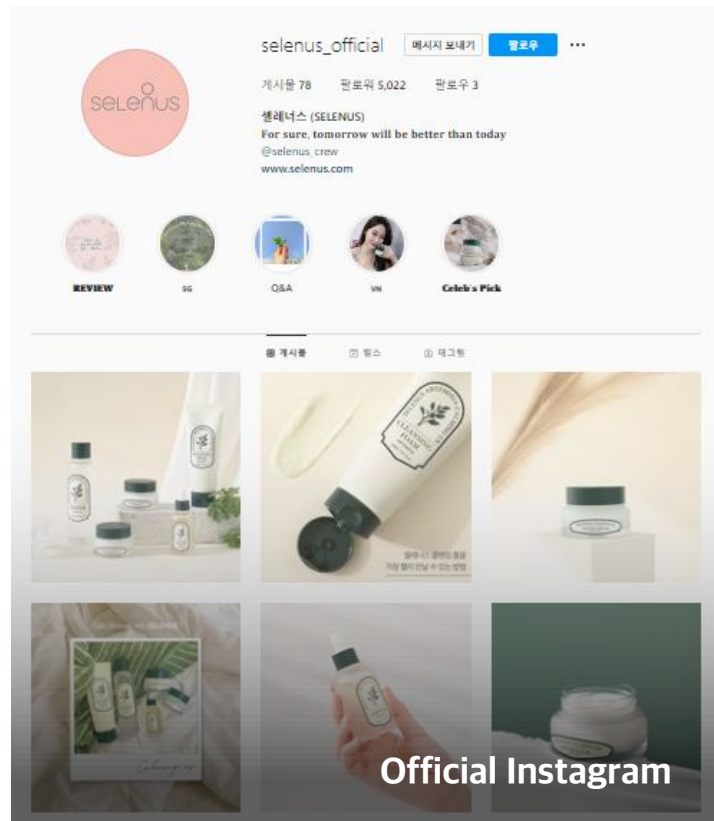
selenus_official 메시지 보내기 팔로우 ···

게시물 78 팔로워 5,022 팔로우 3

셀레너스 (SELENUS)
For sure, tomorrow will be better than today
@selenus_crew
www.selenus.com

SELENUS

REVIEW SG Q&A VN Celeb's Pick

게시물 릴스 태그됨

CLEANSING FOAM

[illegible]

Official Instagram